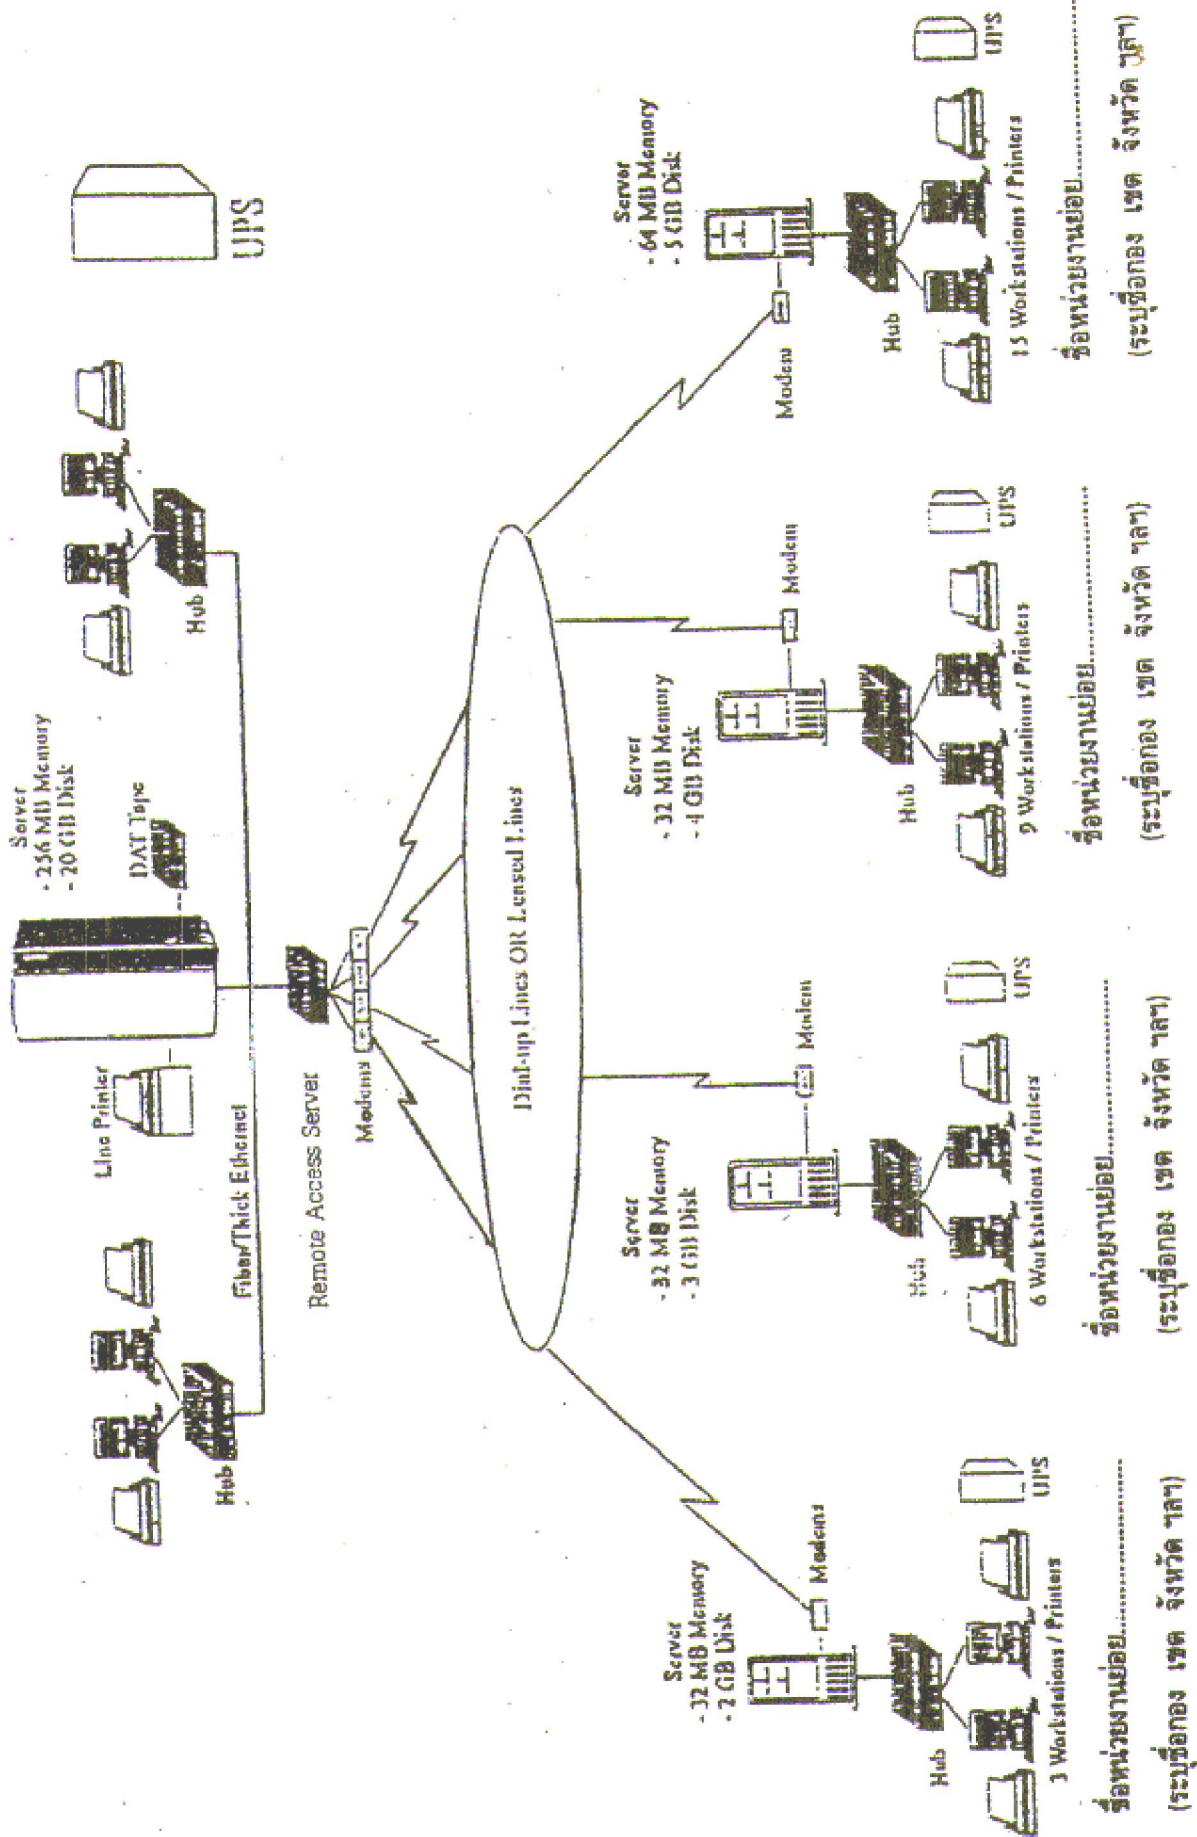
Server
- 256 MB Memory
- 20 GB Disk

DAT Tape

Line Printer

Hub

Hub

UPS

Fiber/Thick Ethernet

Remote Access Server

Modems

Dial-up Lines OR Leased Lines

Server
- 32 MB Memory
- 2 GB Disk

Modems

Hub

3 Workstations / Printers

UPS

ชื่อหน่วยงานย่อย.........................

(ระบุชื่อกอง เขต จังหวัด ฯลฯ)

Server
- 32 MB Memory
- 3 GB Disk

Modem

Hub

6 Workstations / Printers

UPS

ชื่อหน่วยงานย่อย.........................

(ระบุชื่อกอง เขต จังหวัด ฯลฯ)

Server
- 32 MB Memory
- 4 GB Disk

Modem

Hub

9 Workstations / Printers

UPS

ชื่อหน่วยงานย่อย.........................

(ระบุชื่อกอง เขต จังหวัด ฯลฯ)

Server
- 64 MB Memory
- 5 GB Disk

Modem

Hub

15 Workstations / Printers

UPS

ชื่อหน่วยงานย่อย.........................

(ระบุชื่อกอง เขต จังหวัด ฯลฯ)